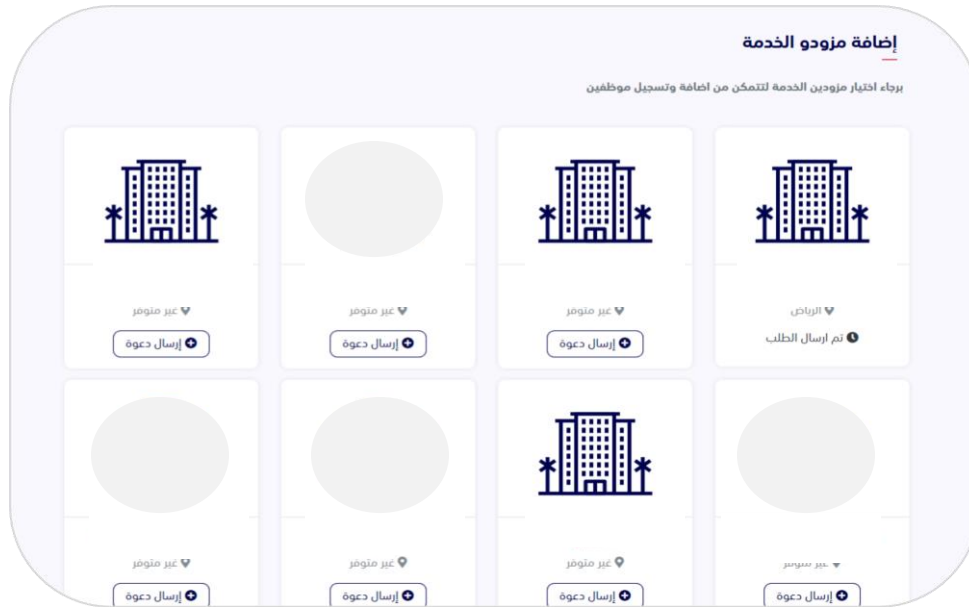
إضافة مزودو الخدمة

برجاء اختيار مزودين الخدمة لتتمكن من اضافة وتسجيل موظفين

الرياض
تم ارسال الطلب

غير متوفر
إرسال دعوة

غير متوفر
إرسال دعوة

غير متوفر
إرسال دعوة

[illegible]
إرسال دعوة

غير متوفر
إرسال دعوة

غير متوفر
إرسال دعوة

غير متوفر
إرسال دعوة